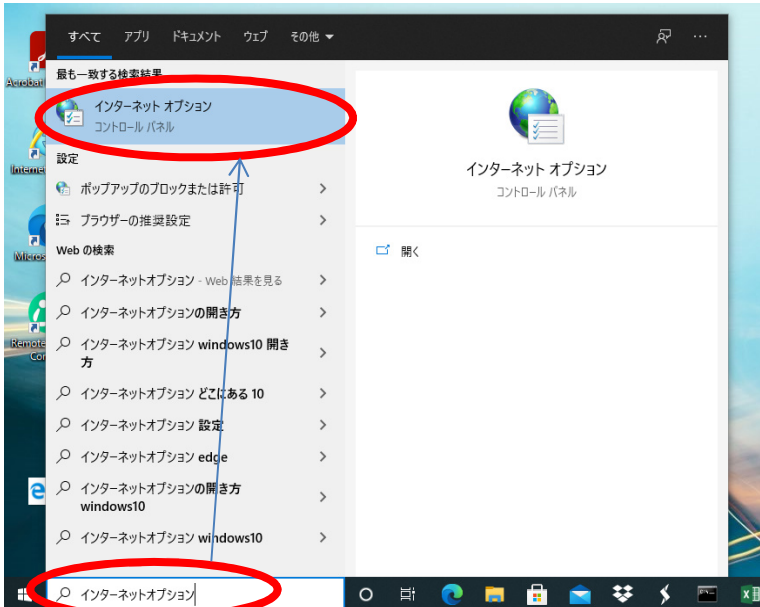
すべて アプリ ドキュメント ウェブ その他

最も一致する検索結果

インターネット オプション
コントロール パネル

設定

ポップアップのブロックまたは許可

ブラウザーの推奨設定

Web の検索

インターネットオプション - Web 結果を見る

インターネットオプションの開き方

インターネットオプション windows10 開き方

インターネットオプション どこにある 10

インターネットオプション 設定

インターネットオプション edge

インターネットオプションの開き方 windows10

インターネットオプション windows10

インターネット オプション
コントロール パネル

開く

インターネットオプション

Acrobat

Interne

Micros

Remote
Con